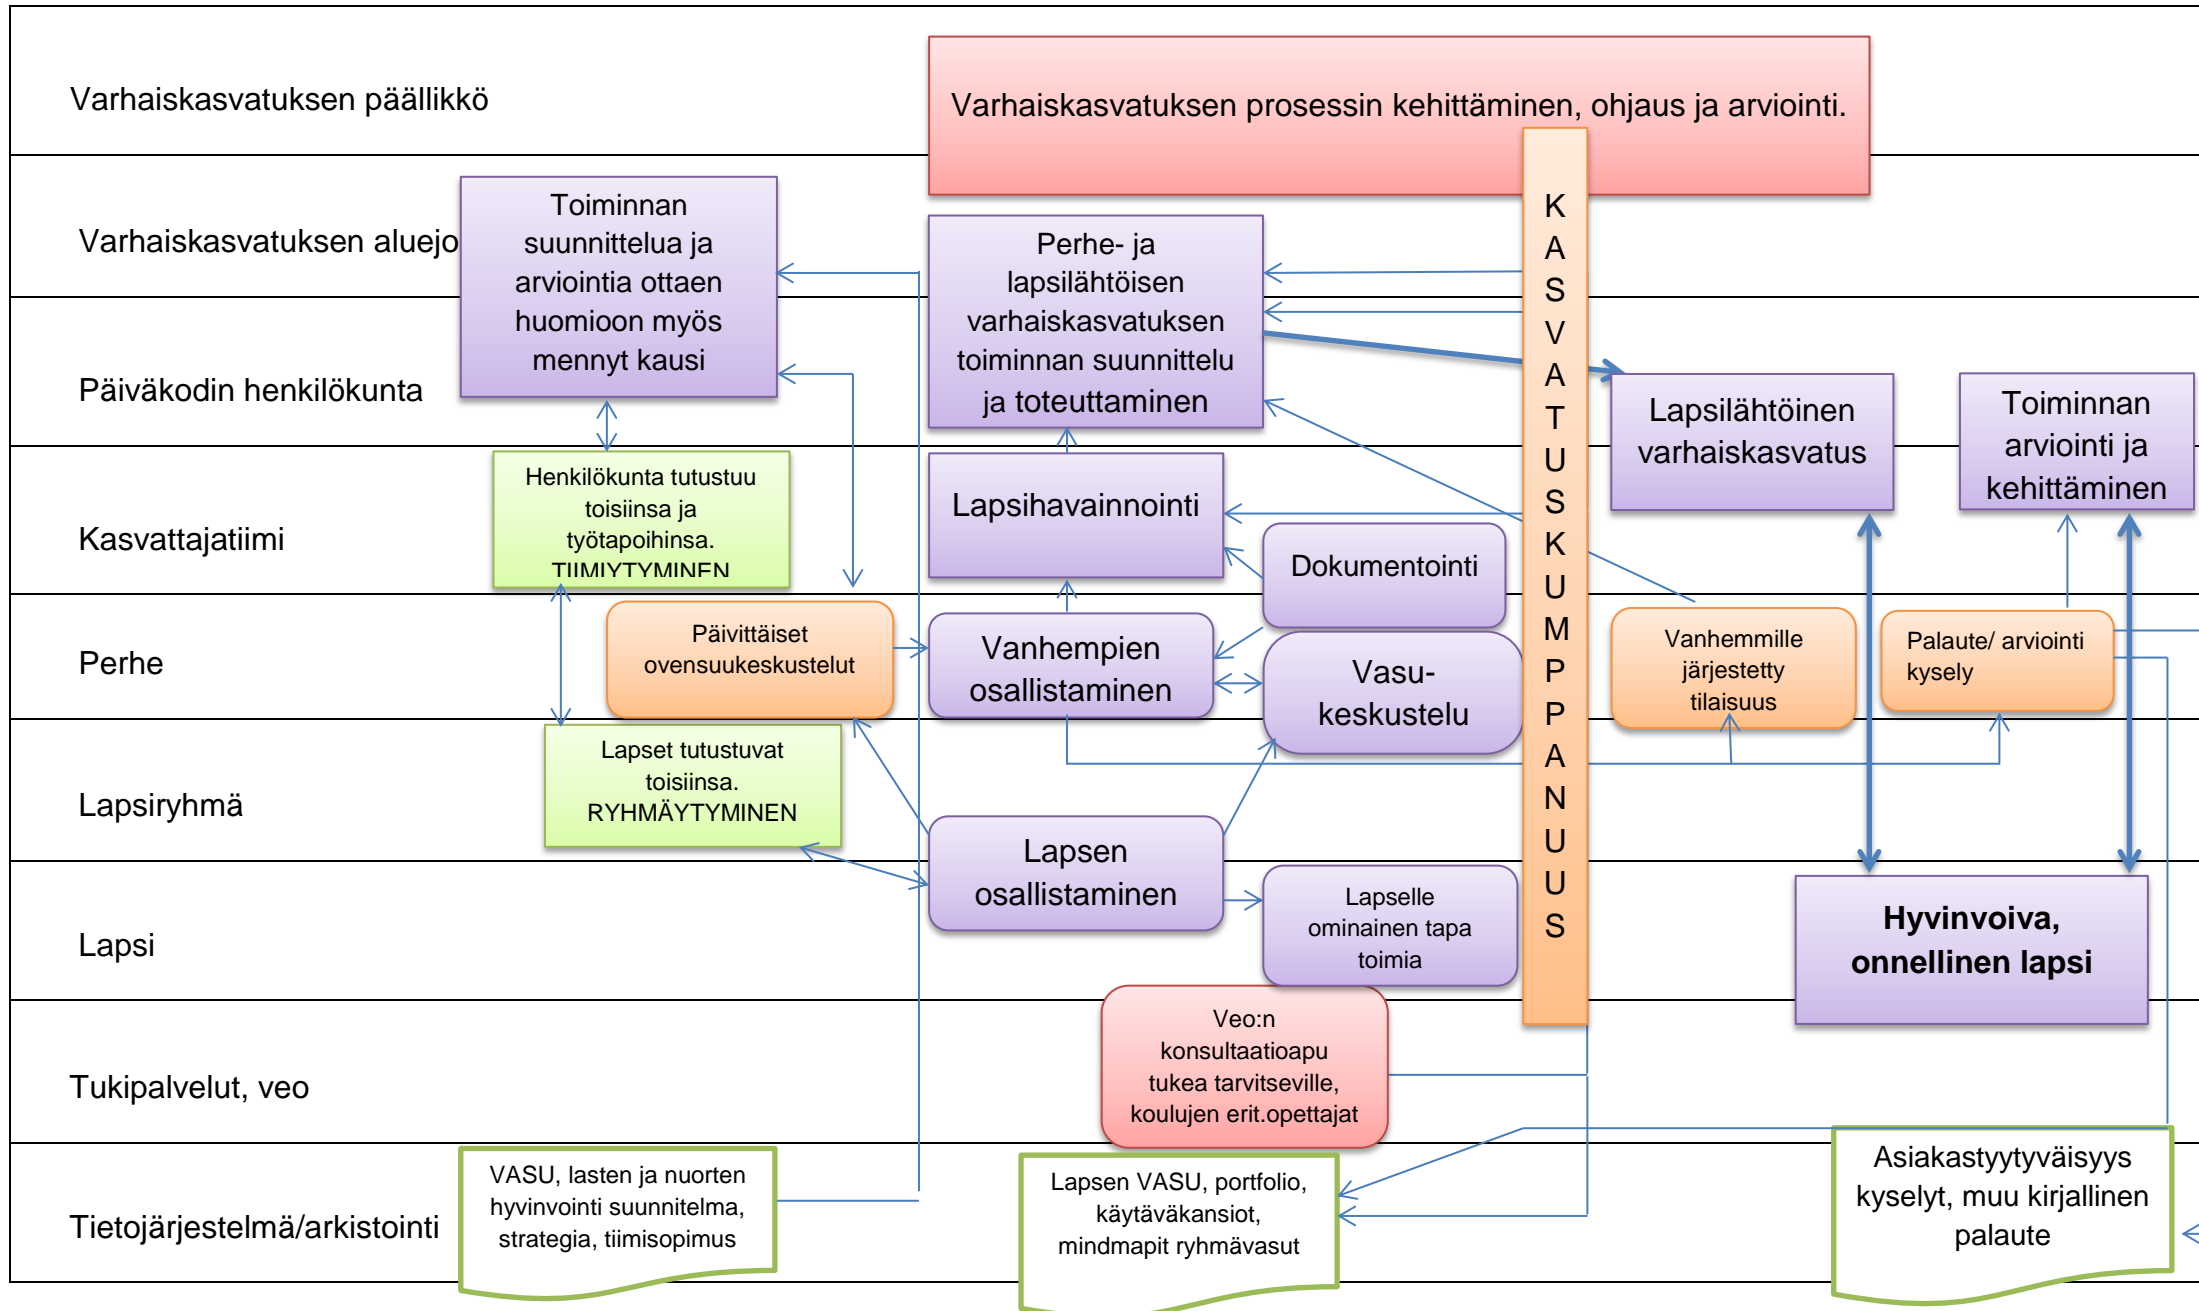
Varhaiskasvatuksen päällikkö

Varhaiskasvatuksen prosessin kehittäminen, ohjaus ja arviointi.

Varhaiskasvatuksen aluejo

Päiväkodin henkilökunta

Kasvattajatiimi

Perhe

Lapsiryhmä

Lapsi

Tukipalvelut, veo

Tietojärjestelmä/arkistointi

Toiminnan suunnittelua ja arviointia ottaen huomioon myös mennyt kausi

Perhe- ja lapsilähtöisen varhaiskasvatuksen toiminnan suunnittelu ja toteuttaminen

K A S V A T U S K U M P P A N U U S

Lapsilähtöinen varhaiskasvatus

Toiminnan arviointi ja kehittäminen

Henkilökunta tutustuu toisiinsa ja työtapoihinsa. TIIMIYTYMINEN

Lapsihavainnointi

Dokumentointi

Päivittäiset ovensuukeskustelut

Vanhempien osallistaminen

Vasu-keskustelu

Vanhemmille järjestetty tilaisuus

Palaute/ arviointi kysely

Lapset tutustuvat toisiinsa. RYHMÄYTYMINEN

Lapsen osallistaminen

Lapselle ominainen tapa toimia

Hyvinvoiva, onnellinen lapsi

Veo:n konsultaatioapu tukea tarvitseville, koulujen erit.opettajat

VASU, lasten ja nuorten hyvinvointi suunnitelma, strategia, tiimisopimus

Lapsen VASU, portfolio, käytäväkansiot, mindmapit ryhmävasut

Asiakastyytyväisyys kyselyt, muu kirjallinen palaute